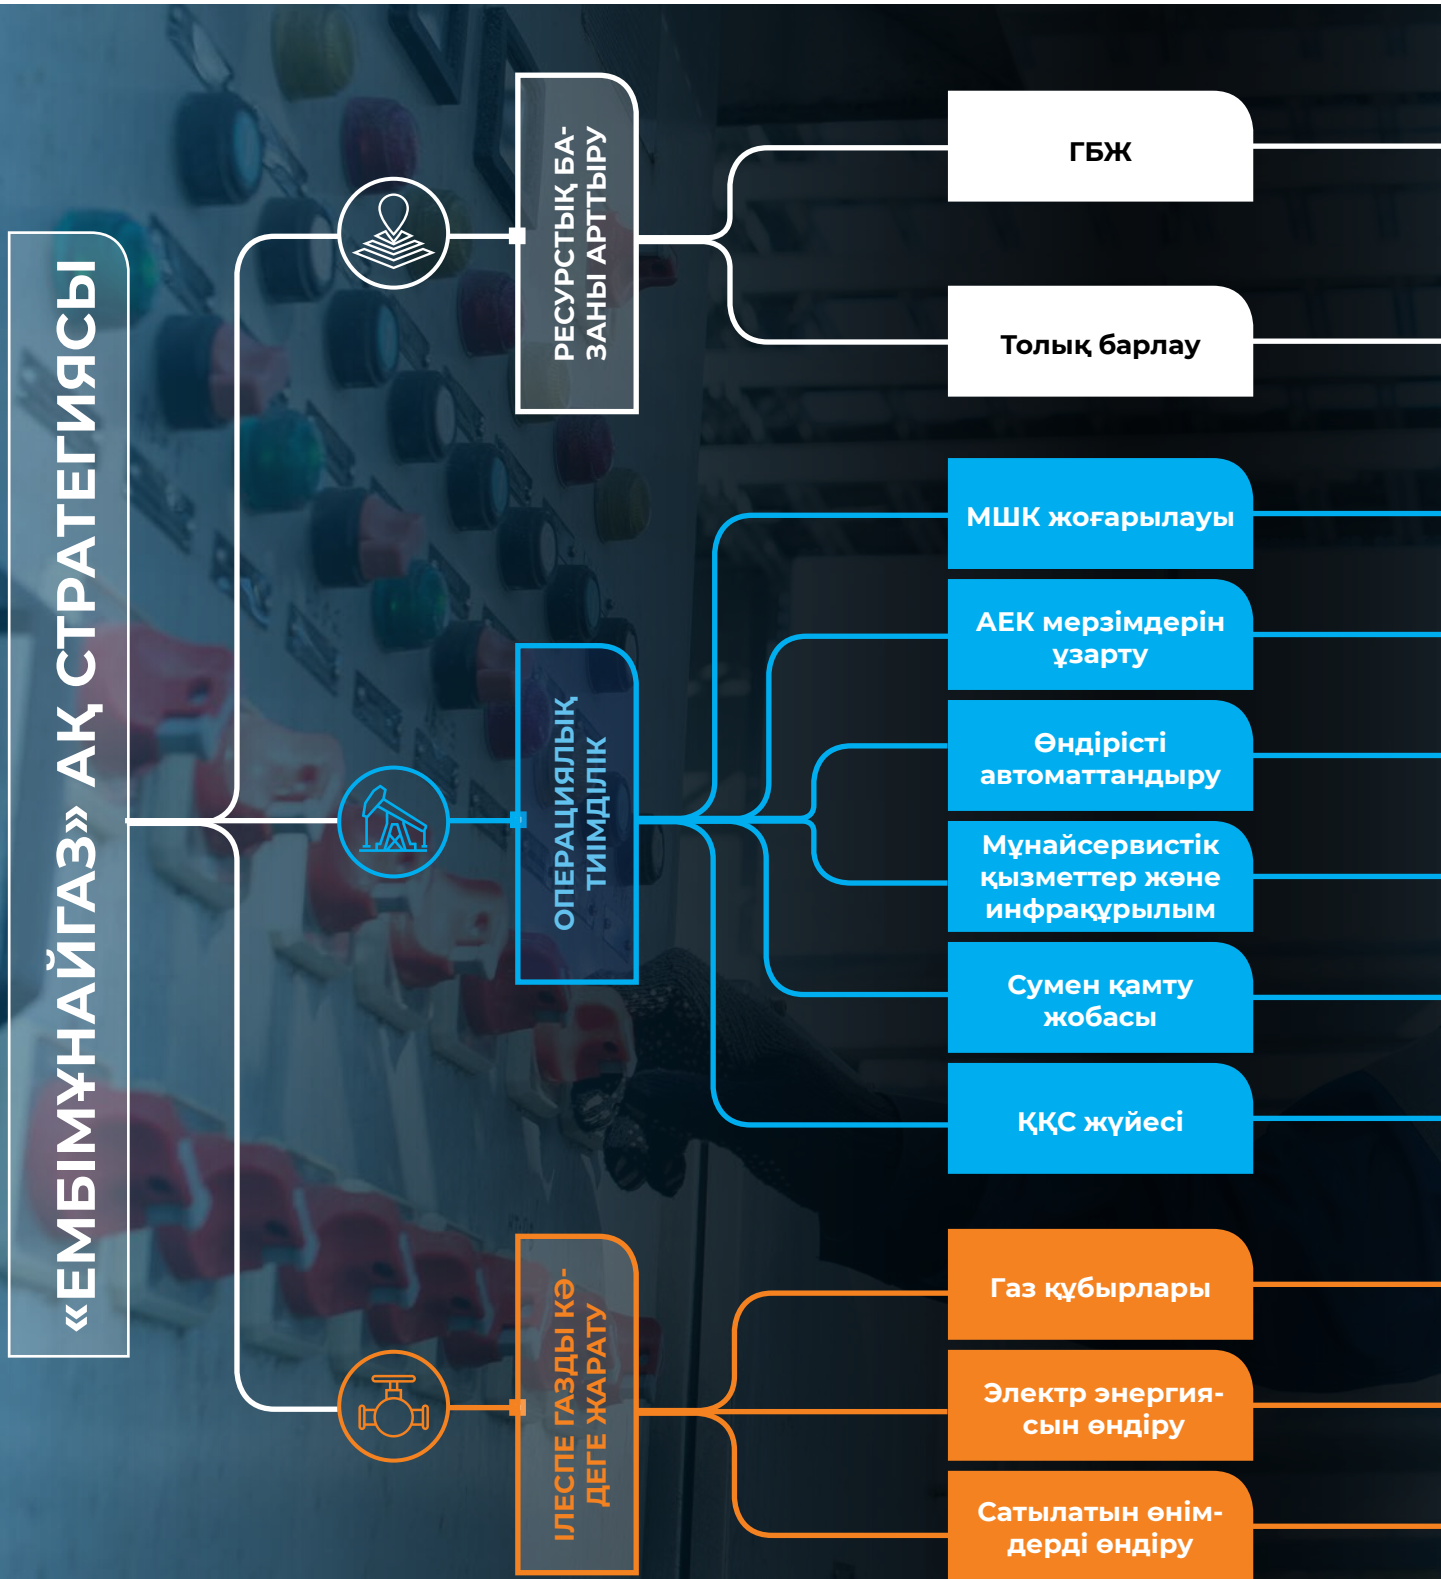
«ЕМБІМҰНАЙГАЗ» АҚ СТРАТЕГИЯСЫ

РЕСУРСТЫҚ БАЗАНЫ АРТТЫРУ

ГБЖ

Толық барлау

ОПЕРАЦИЯЛЫҚ ТИІМДІЛІК

МШК жоғарылауы

АЕК мерзімдерін ұзарту

Өндірісті автоматтандыру

Мұнайсервистік қызметтер және инфрақұрылым

Сумен қамту жобасы

ҚҚС жүйесі

ІЛЕСПЕ ГАЗДЫ КӘДЕГЕ ЖАРАТУ

Газ құбырлары

Электр энергиясын өндіру

Сатылатын өнімдерді өндіру